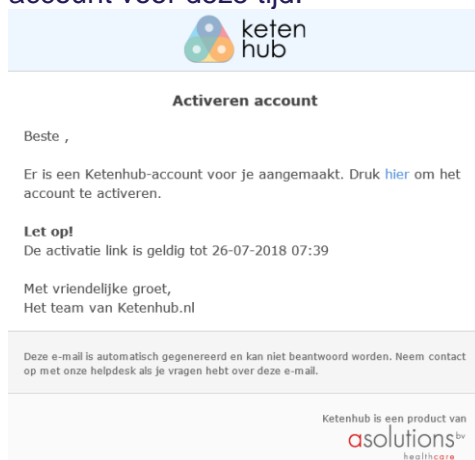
account voor deze tijd.

keten hub

Activeren account

Beste ,

Er is een Ketenhub-account voor je aangemaakt. Druk hier om het account te activeren.

Let op!
De activatie link is geldig tot 26-07-2018 07:39

Met vriendelijke groet,
Het team van Ketenhub.nl

Deze e-mail is automatisch gegenereerd en kan niet beantwoord worden. Neem contact op met onze helpdesk als je vragen hebt over deze e-mail.

Ketenhub is een product van
asolutions bv
healthcare